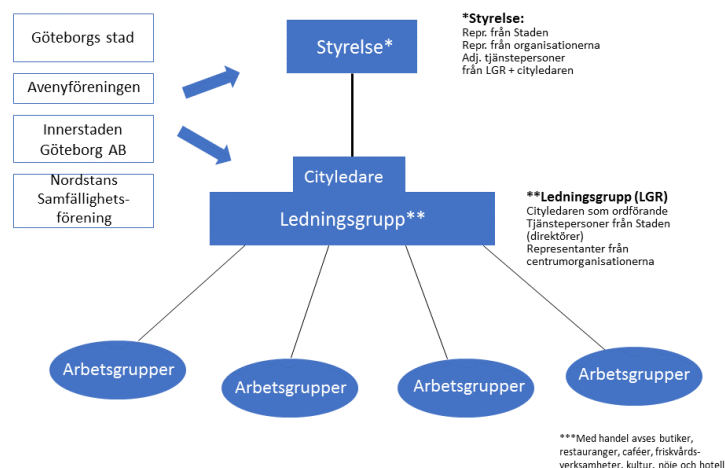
Göteborgs stad

Avenyföreningen

Innerstaden Göteborg AB

Nordstans Samfällighetsförening

Styrelse*

*Styrelse:
Repr. från Staden
Repr. från organisationerna
Adj. tjänstepersoner
från LGR + cityledaren

Cityledare

Ledningsgrupp**

**Ledningsgrupp (LGR)
Cityledaren som ordförande
Tjänstepersoner från Staden (direktörer)
Representanter från centrumorganisationerna

Arbetsgrupper

Arbetsgrupper

Arbetsgrupper

Arbetsgrupper

***Med handel avses butiker, restauranger, caféer, friskvårdsverksamheter, kultur, nöje och hotell